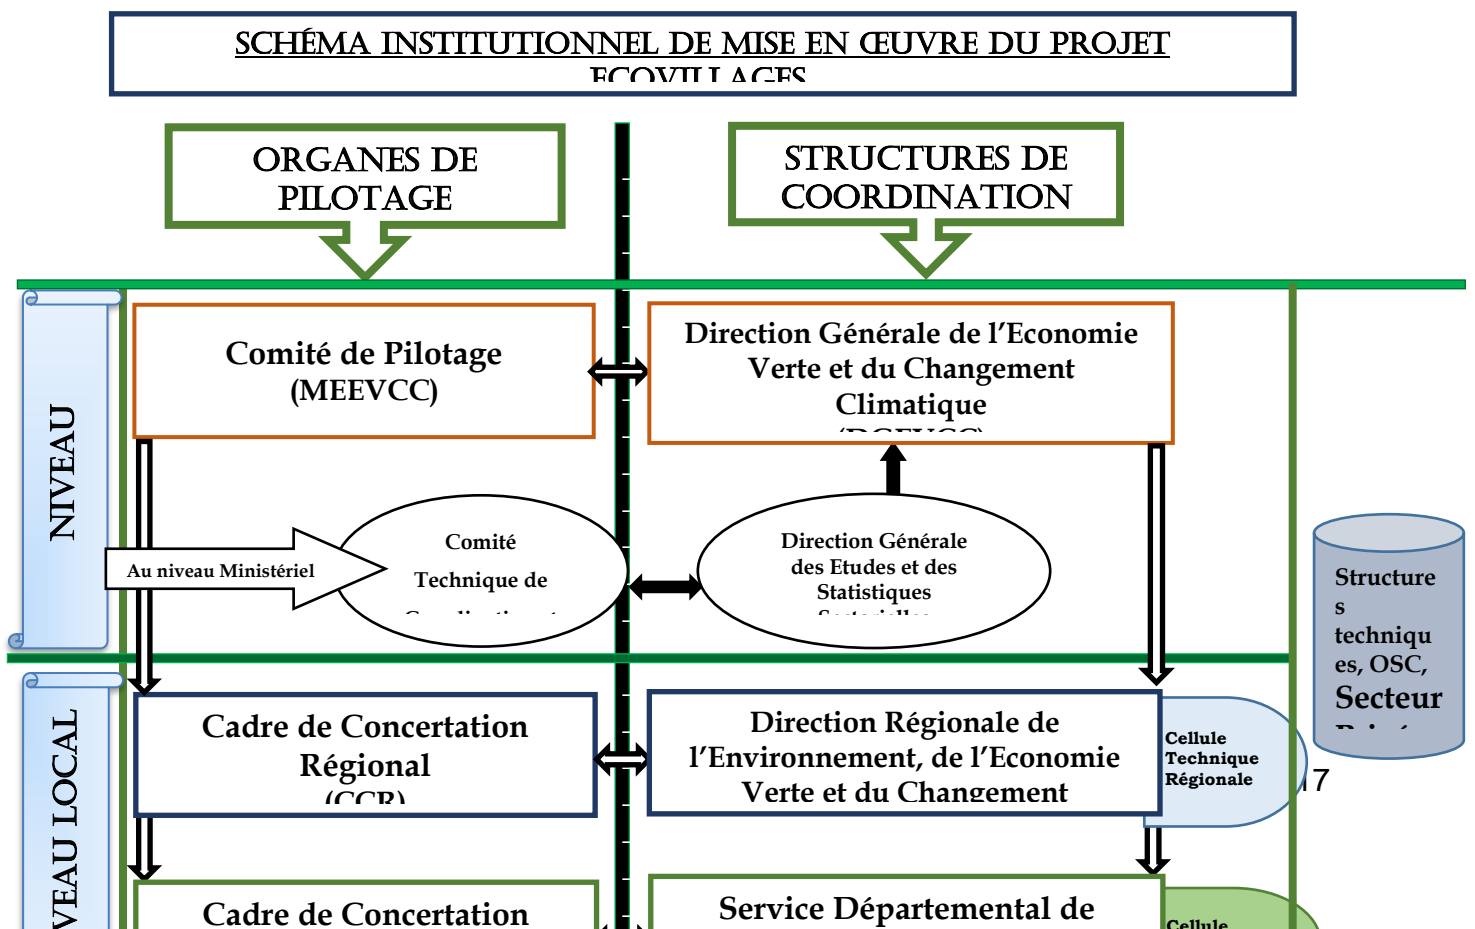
SCHÉMA INSTITUTIONNEL DE MISE EN ŒUVRE DU PROJET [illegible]

ORGANES DE PILOTAGE

STRUCTURES DE COORDINATION

NIVEAU

Comité de Pilotage (MEEVCC)

Direction Générale de l'Economie Verte et du Changement Climatique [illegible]

Au niveau Ministériel

Comité Technique de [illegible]

Direction Générale des Etudes et des Statistiques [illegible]

Structure s techniqu es, OSC, Secteur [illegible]

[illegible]VEAU LOCAL

Cadre de Concertation Régional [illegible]

Direction Régionale de l'Environnement, de l'Economie Verte et du Changement

Cellule Technique Régionale

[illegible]7

Cadre de Concertation

Service Départemental de

Cellule